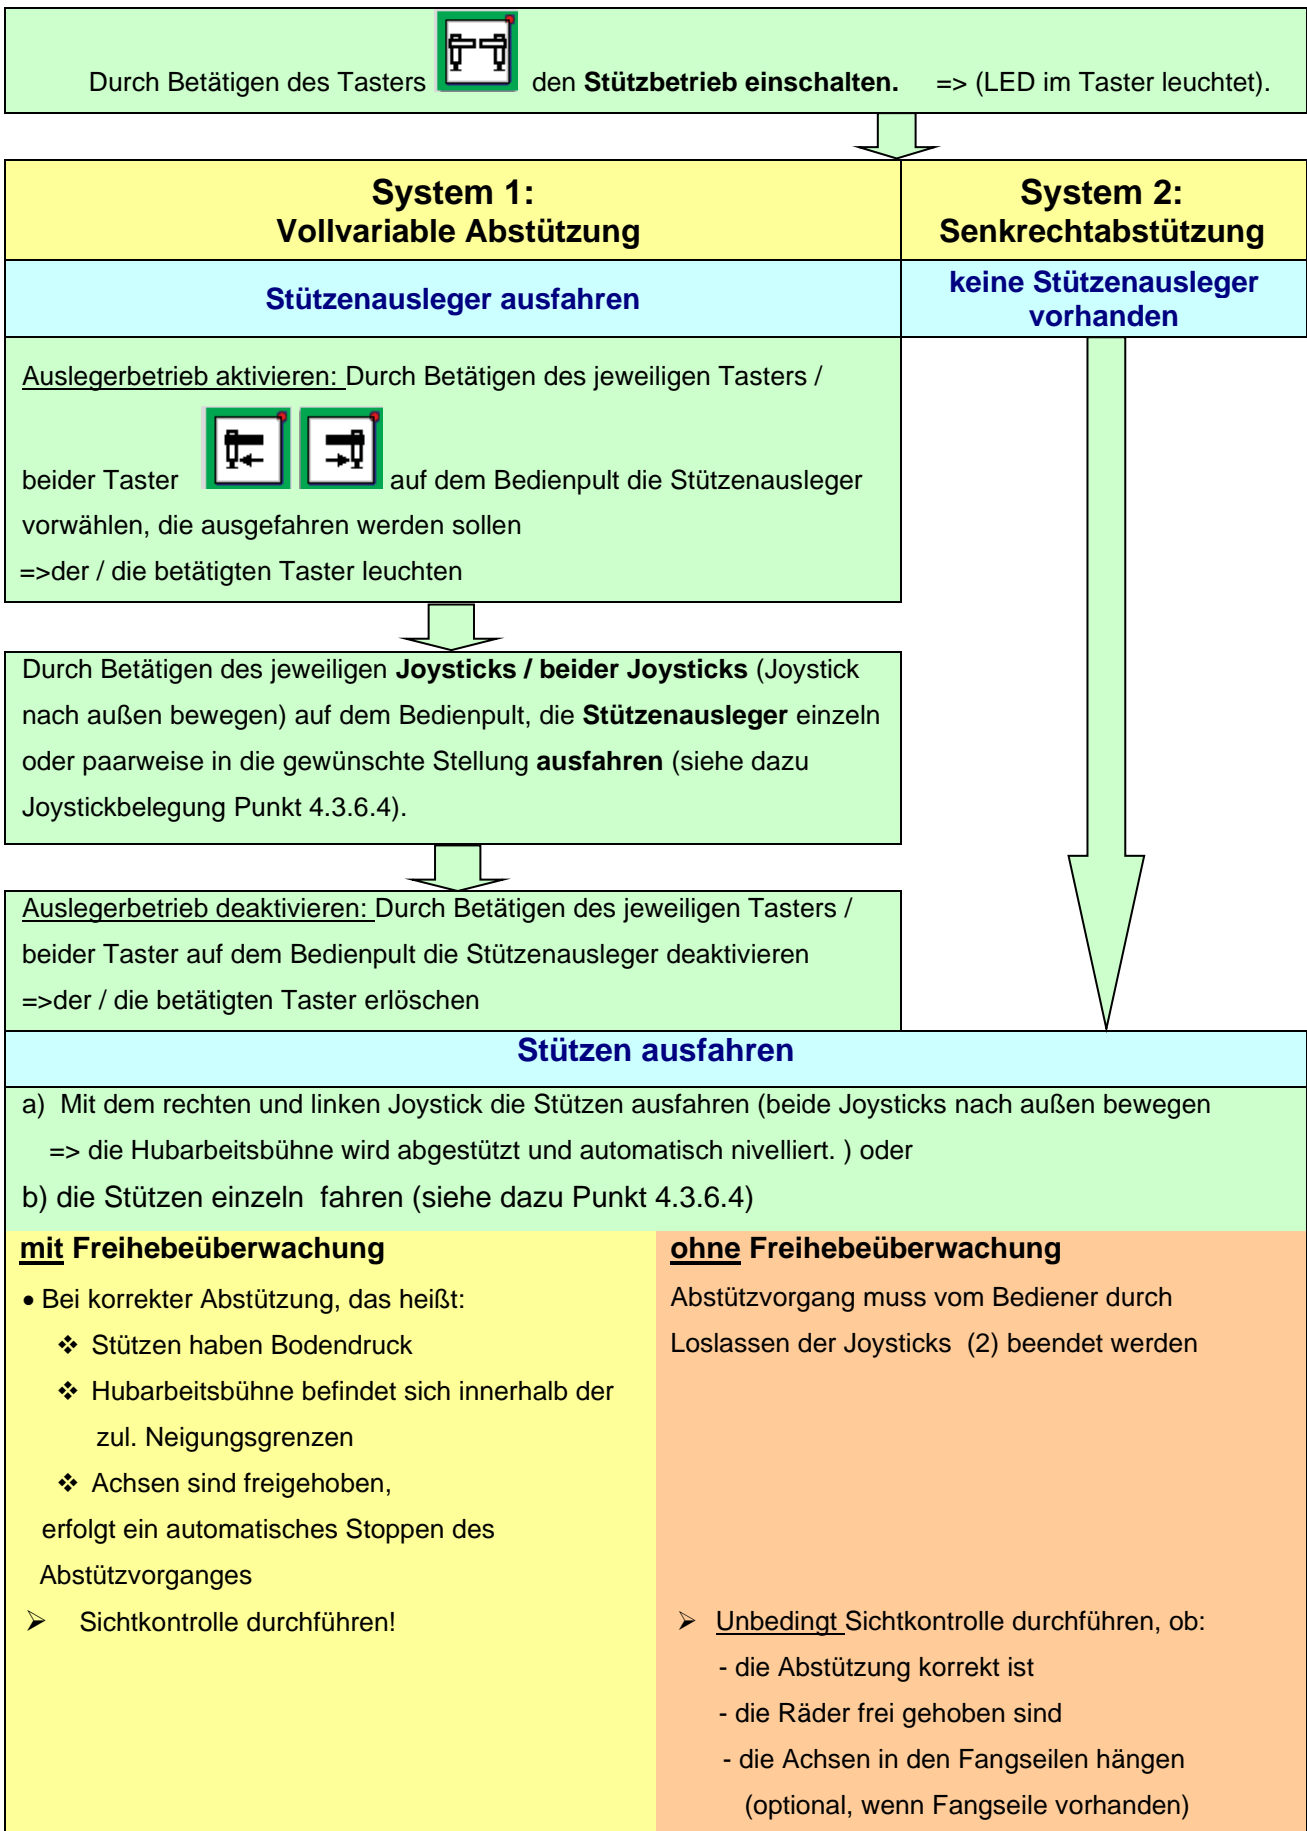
Durch Betätigen des Tasters den **Stützbetrieb einschalten.** => (LED im Taster leuchtet).

**System 1: Vollvariable Abstützung**

**System 2: Senkrechtabstützung**

**Stützenausleger ausfahren**

**keine Stützenausleger vorhanden**

Auslegerbetrieb aktivieren: Durch Betätigen des jeweiligen Tasters / beider Taster auf dem Bedienpult die Stützenausleger vorwählen, die ausgefahren werden sollen
=>der / die betätigten Taster leuchten

Durch Betätigen des jeweiligen **Joysticks / beider Joysticks** (Joystick nach außen bewegen) auf dem Bedienpult, die **Stützenausleger** einzeln oder paarweise in die gewünschte Stellung **ausfahren** (siehe dazu Joystickbelegung Punkt 4.3.6.4).

Auslegerbetrieb deaktivieren: Durch Betätigen des jeweiligen Tasters / beider Taster auf dem Bedienpult die Stützenausleger deaktivieren
=>der / die betätigten Taster erlöschen

**Stützen ausfahren**

a) Mit dem rechten und linken Joystick die Stützen ausfahren (beide Joysticks nach außen bewegen => die Hubarbeitsbühne wird abgestützt und automatisch nivelliert. ) oder
b) die Stützen einzeln fahren (siehe dazu Punkt 4.3.6.4)

**mit Freihebeüberwachung**

• Bei korrekter Abstützung, das heißt:
❖ Stützen haben Bodendruck
❖ Hubarbeitsbühne befindet sich innerhalb der zul. Neigungsgrenzen
❖ Achsen sind freigehoben,
erfolgt ein automatisches Stoppen des Abstützvorganges
➢ Sichtkontrolle durchführen!

**ohne Freihebeüberwachung**

Abstützvorgang muss vom Bediener durch Loslassen der Joysticks (2) beendet werden

➢ Unbedingt Sichtkontrolle durchführen, ob:
- die Abstützung korrekt ist
- die Räder frei gehoben sind
- die Achsen in den Fangseilen hängen (optional, wenn Fangseile vorhanden)